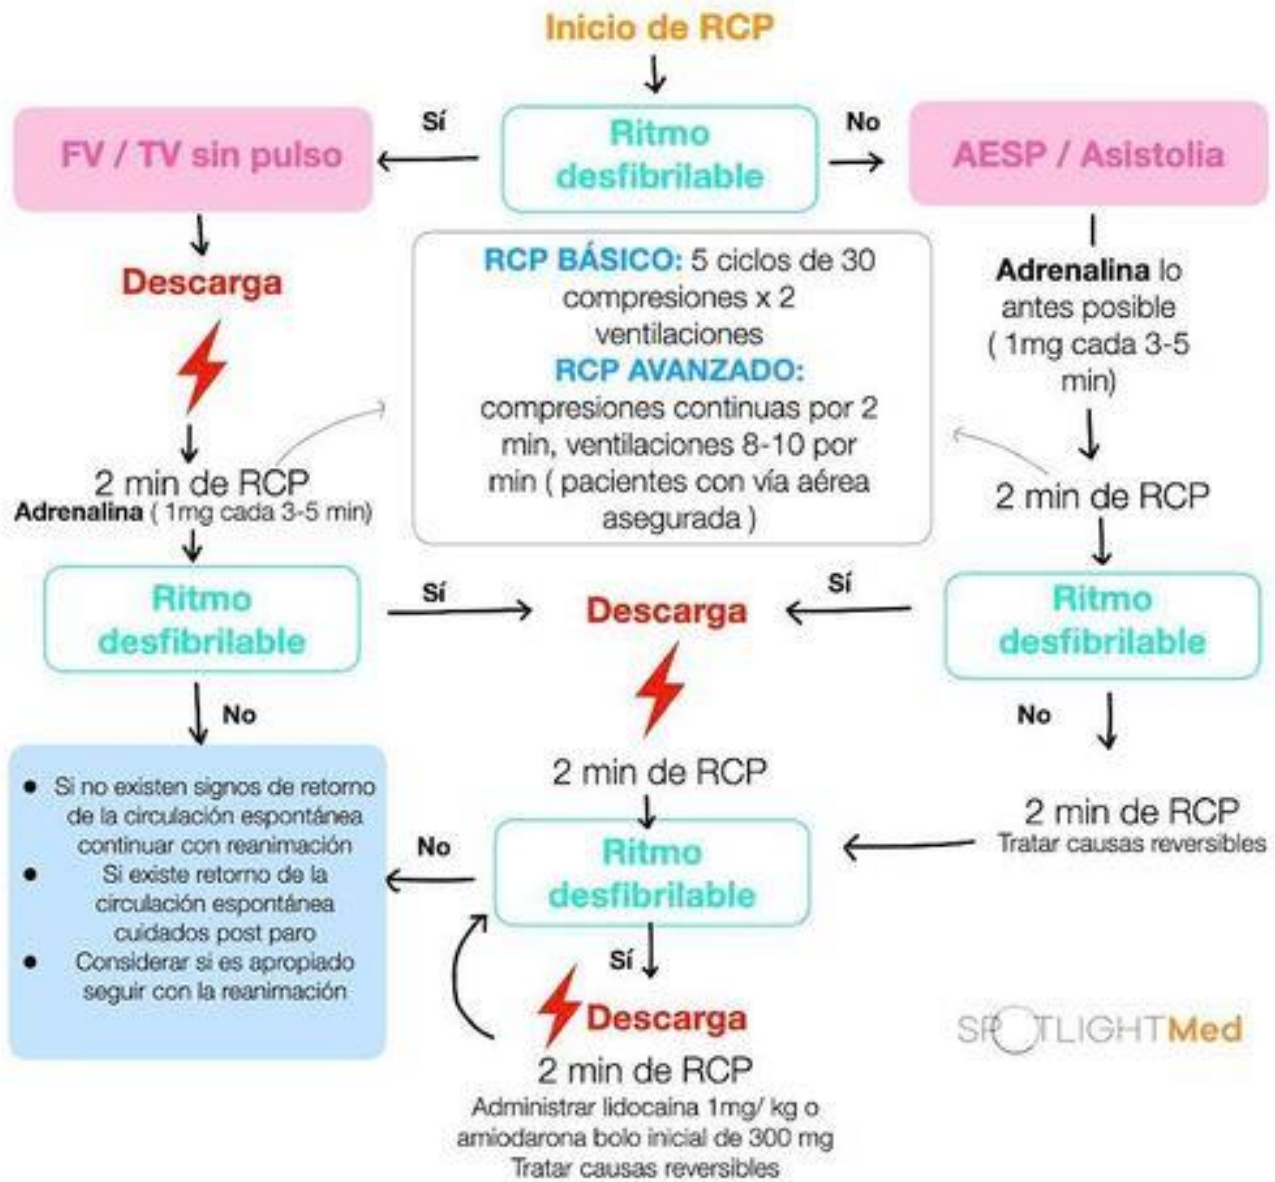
Inicio de RCP

Sí

Ritmo desfibrilable

No

FV / TV sin pulso

AESP / Asistolia

Descarga

RCP BÁSICO: 5 ciclos de 30 compresiones x 2 ventilaciones
RCP AVANZADO: compresiones continuas por 2 min, ventilaciones 8-10 por min ( pacientes con vía aérea asegurada )

Adrenalina lo antes posible ( 1mg cada 3-5 min)

2 min de RCP
Adrenalina ( 1mg cada 3-5 min)

2 min de RCP

Ritmo desfibrilable

Sí

Descarga

Sí

Ritmo desfibrilable

No

No

2 min de RCP

2 min de RCP
Tratar causas reversibles

• Si no existen signos de retorno de la circulación espontánea continuar con reanimación
• Si existe retorno de la circulación espontánea cuidados post paro
• Considerar si es apropiado seguir con la reanimación

No

Ritmo desfibrilable

Sí

Descarga

2 min de RCP
Administrar lidocaina 1mg/ kg o amiodarona bolo inicial de 300 mg
Tratar causas reversibles

SPOTLIGHTMed